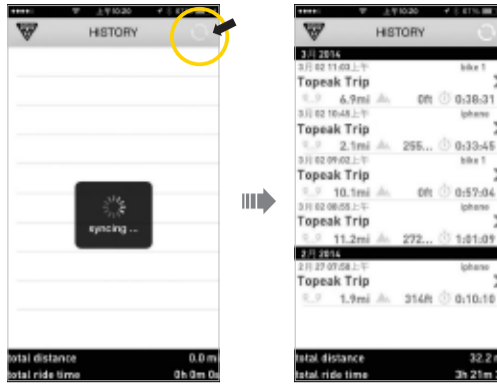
上午10:20

HISTORY

syncing ...

total distance 0.0 mi
total ride time 0h 0m 0s

上午10:20 61%

HISTORY

3月 2014
3月 02 11:03上午 bike 1
Topeak Trip
6.9mi 0ft 0:38:31
3月 02 10:48上午 iphone
Topeak Trip
2.1mi 255... 0:33:45
3月 02 09:02上午 bike 1
Topeak Trip
10.1mi 0ft 0:57:04
3月 02 08:55上午 iphone
Topeak Trip
11.2mi 272... 1:01:09
2月 2014
2月 27 07:08上午 iphone
Topeak Trip
1.9mi 314ft 0:10:10

total distance 32.2
total ride time 3h 21m